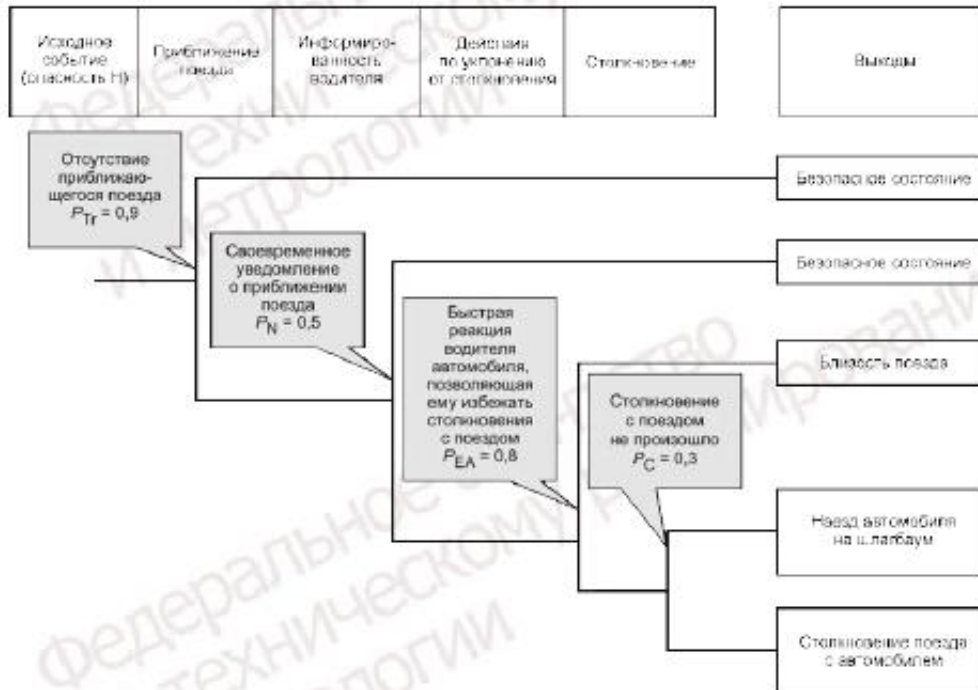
| Исходное событие (опасность H) | Приближения поезда | Информированность водителя | Действия по уклонению от столкновения | Столкновение | Выходы |
|---|---|---|---|---|---|

Отсутствие приближающегося поезда $P_{Tr} = 0,9$

Своевременное уведомление о приближении поезда $P_N = 0,5$

Быстрая реакция водителя автомобиля, позволяющая ему избежать столкновения с поездом $P_{EA} = 0,8$

Столкновение с поездом не произошло $P_C = 0,3$

Безопасное состояние

Безопасное состояние

Близость поезда

Наезд автомобиля на шлагбаум

Столкновение поезда с автомобилем

Федеральное агентство по техническому регулированию и метрологии